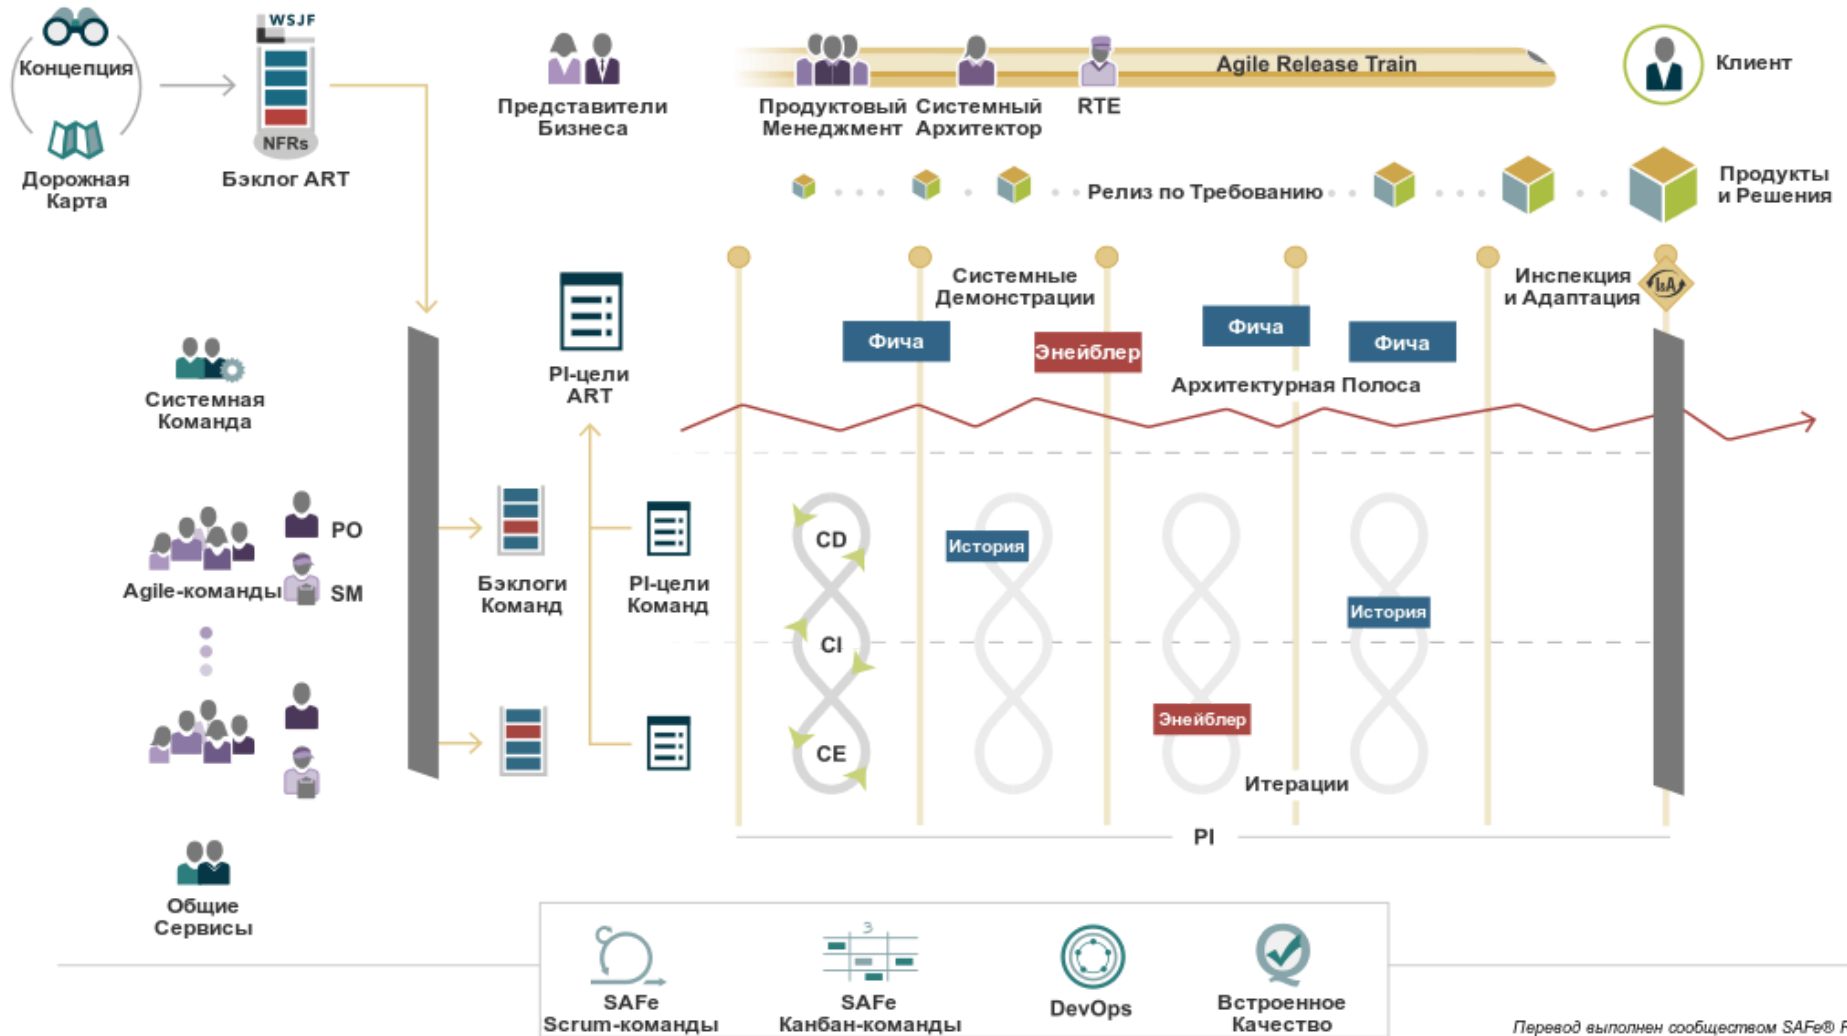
Концепция

Дорожная Карта

WSJF

NFRs

Бэклог ART

Представители Бизнеса

Agile Release Train

Продуктовый Менеджмент

Системный Архитектор

RTE

Клиент

Релиз по Требованию

Продукты и Решения

Системные Демонстрации

Инспекция и Адаптация

I&A

Фича

Энейблер

Фича

Фича

Архитектурная Полоса

Системная Команда

PI-цели ART

PO

SM

Agile-команды

Бэклоги Команд

PI-цели Команд

CD

CI

CE

История

История

Энейблер

Итерации

PI

Общие Сервисы

SAFe Scrum-команды

3

SAFe Канбан-команды

DevOps

Встроенное Качество

Перевод выполнен сообществом SAFe® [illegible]